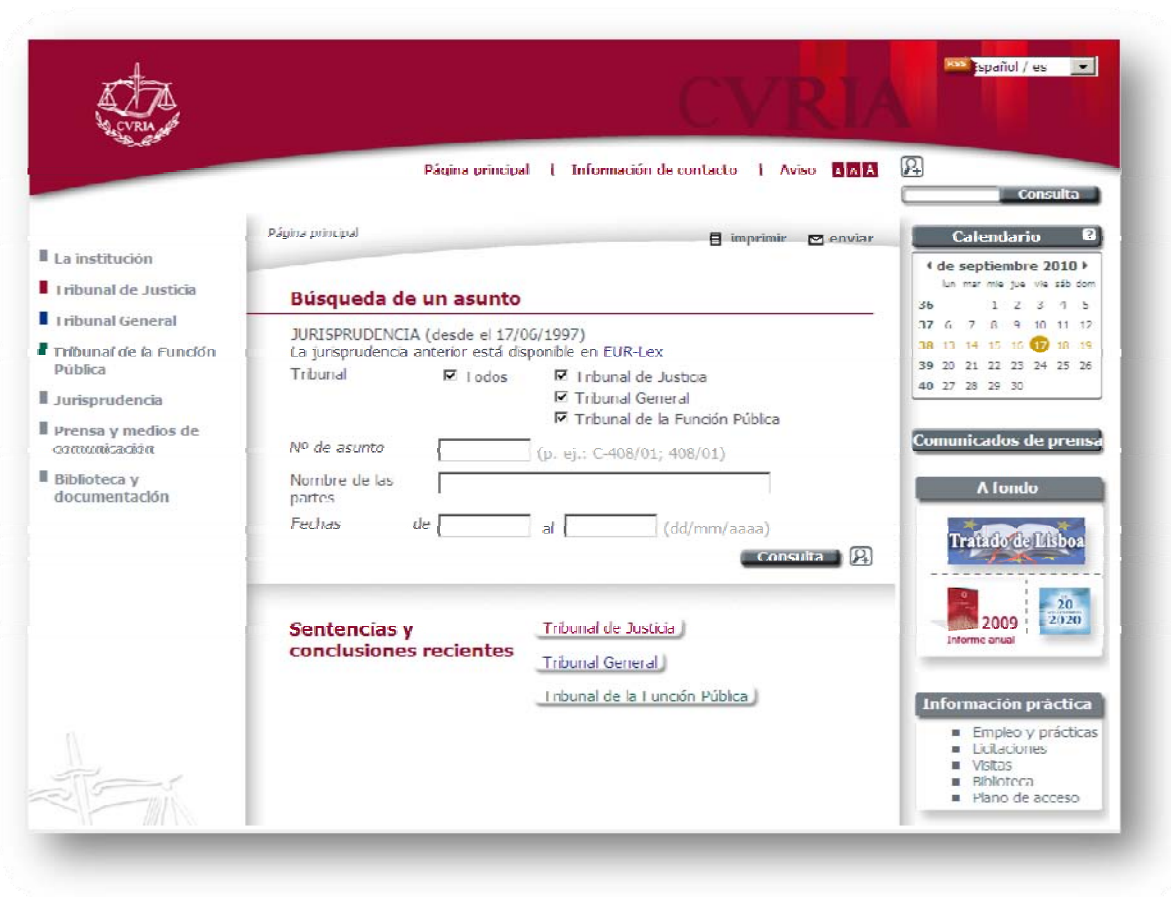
CVRIA

CVRIA

RSS Español / es

Página principal | Información de contacto | Aviso A A A

Consulta

La institución
Tribunal de Justicia
Tribunal General
Tribunal de la Función Pública
Jurisprudencia
Prensa y medios de comunicación
Biblioteca y documentación

Página principal

imprimir enviar

Búsqueda de un asunto

JURISPRUDENCIA (desde el 17/06/1997)
La jurisprudencia anterior está disponible en EUR-Lex

Tribunal ☑ Todos ☑ Tribunal de Justicia
☑ Tribunal General
☑ Tribunal de la Función Pública

Nº de asunto (p. ej.: C-408/01; 408/01)

Nombre de las partes

Fechas de al (dd/mm/aaaa)

Consulta

Sentencias y conclusiones recientes

Tribunal de Justicia
Tribunal General
Tribunal de la Función Pública

Calendario

de septiembre 2010

| | lun | mar | mie | jue | vie | sáb | dom |
|---|---|---|---|---|---|---|---|
| 36 | | | 1 | 2 | 3 | 4 | 5 |
| 37 | 6 | 7 | 8 | 9 | 10 | 11 | 12 |
| 38 | 13 | 14 | 15 | 16 | 17 | 18 | 19 |
| 39 | 20 | 21 | 22 | 23 | 24 | 25 | 26 |
| 40 | 27 | 28 | 29 | 30 | | | |

Comunicados de prensa

A fondo

Tratado de Lisboa

2009
Informe anual

20
2020

Información práctica

Empleo y prácticas
Licitaciones
Visitas
Biblioteca
Plano de acceso